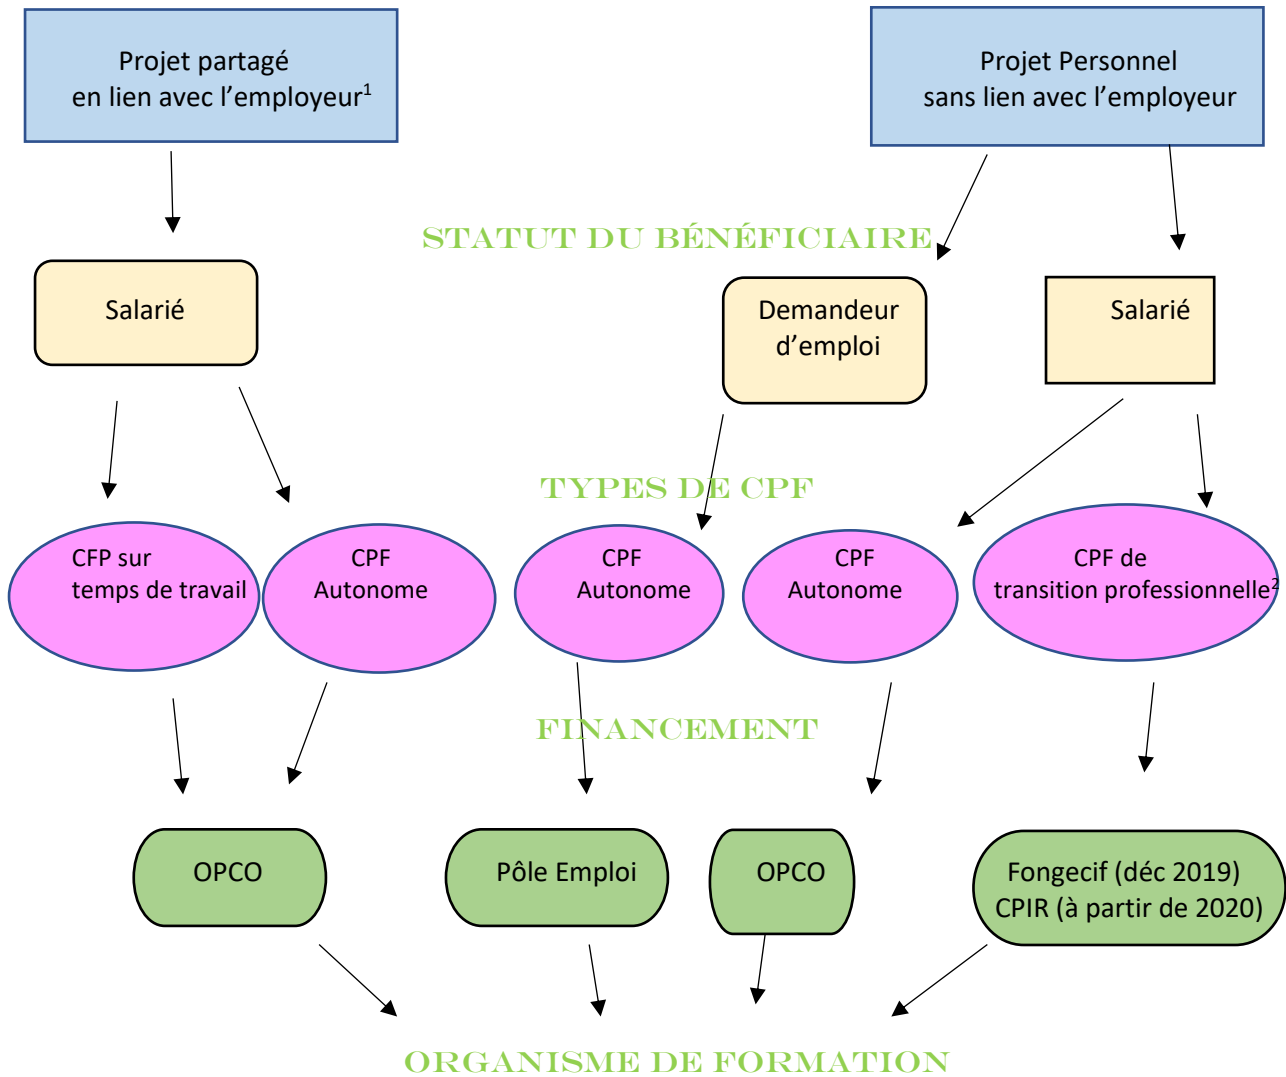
Projet partagé en lien avec l’employeur$^1$

Projet Personnel sans lien avec l’employeur

STATUT DU BÉNÉFICIAIRE

Salarié

Demandeur d’emploi

Salarié

TYPES DE CPF

CFP sur temps de travail

CPF Autonome

CPF Autonome

CPF Autonome

CPF de transition professionnelle$^2$

FINANCEMENT

OPCO

Pôle Emploi

OPCO

Fongecif (déc 2019) CPIR (à partir de 2020)

ORGANISME DE FORMATION